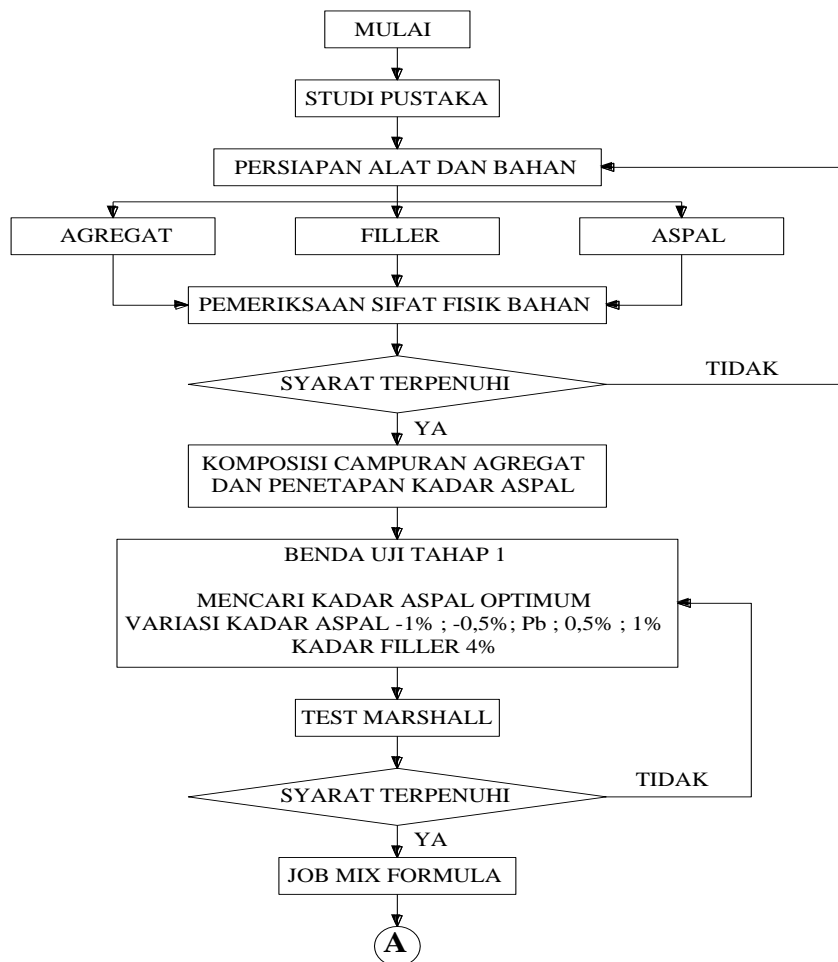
MULAI

STUDI PUSTAKA

PERSIAPAN ALAT DAN BAHAN

AGREGAT

FILLER

ASPAL

PEMERIKSAAN SIFAT FISIK BAHAN

SYARAT TERPENUHI

TIDAK

YA

KOMPOSISI CAMPURAN AGREGAT DAN PENETAPAN KADAR ASPAL

BENDA UJI TAHAP 1

MENCARI KADAR ASPAL OPTIMUM
VARIASI KADAR ASPAL -1% ; -0,5%; Pb ; 0,5% ; 1%
KADAR FILLER 4%

TEST MARSHALL

SYARAT TERPENUHI

TIDAK

YA

JOB MIX FORMULA

A